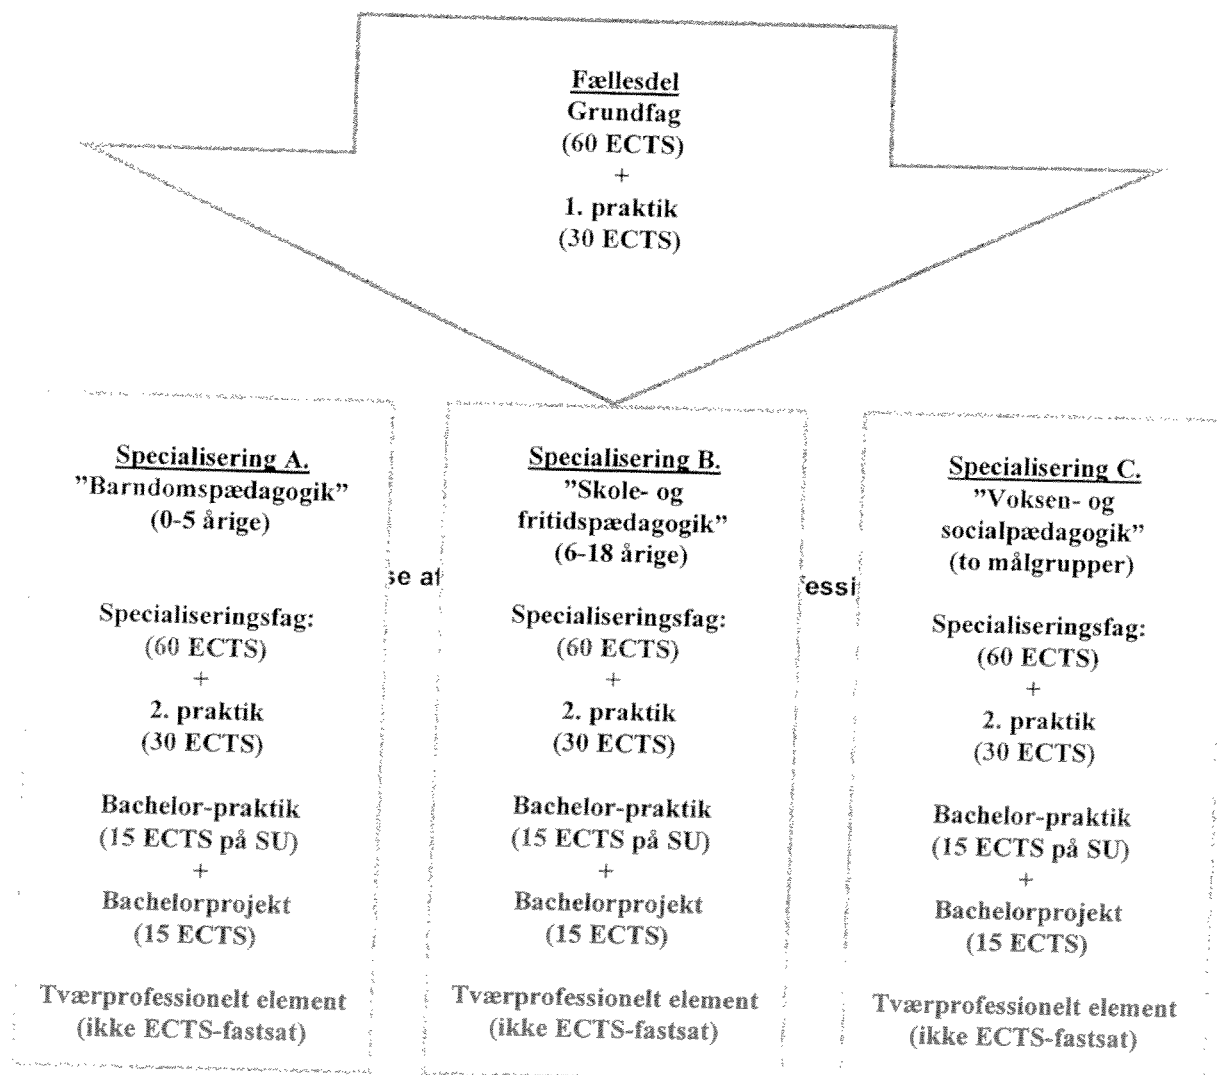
Fællesdel
Grundfag
(60 ECTS)
+
1. praktik
(30 ECTS)

Specialisering A.
"Barndomspædagogik"
(0-5 årige)

Specialiseringsfag:
(60 ECTS)
+
2. praktik
(30 ECTS)

Bachelor-praktik
(15 ECTS på SU)
+
Bachelorprojekt
(15 ECTS)

Tværprofessionelt element
(ikke ECTS-fastsat)

se at

Specialisering B.
"Skole- og fritidspædagogik"
(6-18 årige)

Specialiseringsfag:
(60 ECTS)
+
2. praktik
(30 ECTS)

Bachelor-praktik
(15 ECTS på SU)
+
Bachelorprojekt
(15 ECTS)

Tværprofessionelt element
(ikke ECTS-fastsat)

essi

Specialisering C.
"Voksen- og socialpædagogik"
(to målgrupper)

Specialiseringsfag:
(60 ECTS)
+
2. praktik
(30 ECTS)

Bachelor-praktik
(15 ECTS på SU)
+
Bachelorprojekt
(15 ECTS)

Tværprofessionelt element
(ikke ECTS-fastsat)